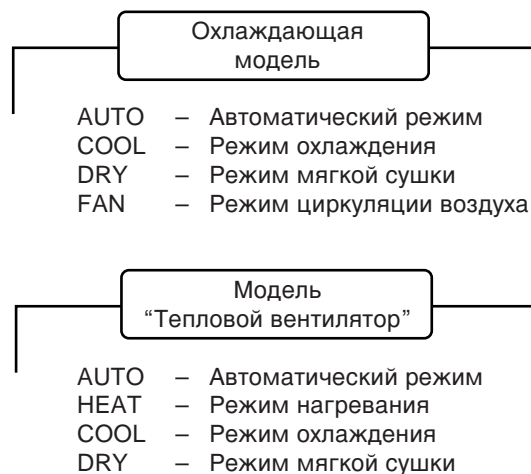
Охлаждающая модель

AUTO – Автоматический режим
COOL – Режим охлаждения
DRY – Режим мягкой сушки
FAN – Режим циркуляции воздуха

Модель "Тепловой вентилятор"

AUTO – Автоматический режим
HEAT – Режим нагревания
COOL – Режим охлаждения
DRY – Режим мягкой сушки